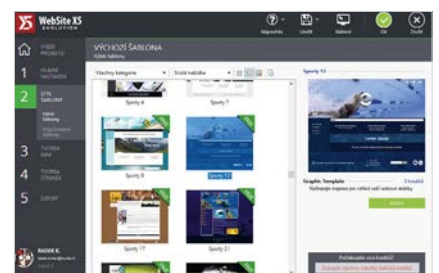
WebSite X5 EVOLUTION

Nápověda Uložit Náhled OK Zrušit

ÚVOD PROJEKTU

1 HLAVNÍ NASTAVENÍ

2 STYL ŠABLONY
Výběr šablony
Přizpůsobení šablony

3 TVORBA MAP

4 TVORBA STRÁNEK

5 EXPORT

VÝCHOZÍ ŠABLONA
Výběr šablony

Všechny kategorie
Šířka nabídky

Sporty 6
Sporty 7
Sporty 8
Sporty 13
Sporty 17
Sporty 21

Sporty 13

Graphic Template
Vyberte grafickou šablonu pro celkový vzhled vaší webové stránky

Procházíte nové šablony?
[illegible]

RADEK K.
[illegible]